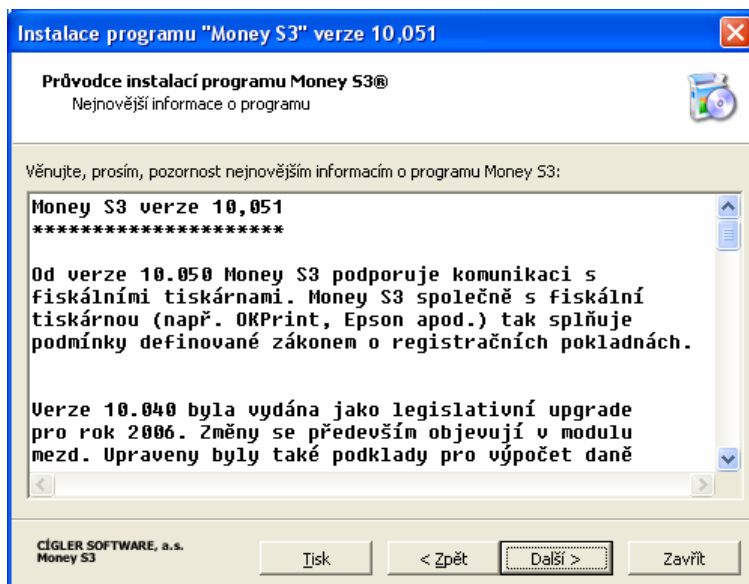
Instalace programu "Money S3" verze 10,051

Průvodce instalací programu Money S3®
Nejnovější informace o programu

Věnujte, prosím, pozornost nejnovějším informacím o programu Money S3:

Money S3 verze 10,051
*********************

Od verze 10.050 Money S3 podporuje komunikaci s fiskálními tiskárnami. Money S3 společně s fiskální tiskárnou (např. OKPrint, Epson apod.) tak splňuje podmínky definované zákonem o registračních pokladnách.

Verze 10.040 byla vydána jako legislativní upgrade pro rok 2006. Změny se především objevují v modulu mezd. Upraveny byly také podklady pro výpočet daně

CÍGLER SOFTWARE, a.s.
Money S3

Tisk
< Zpět
Další >
Zavřít